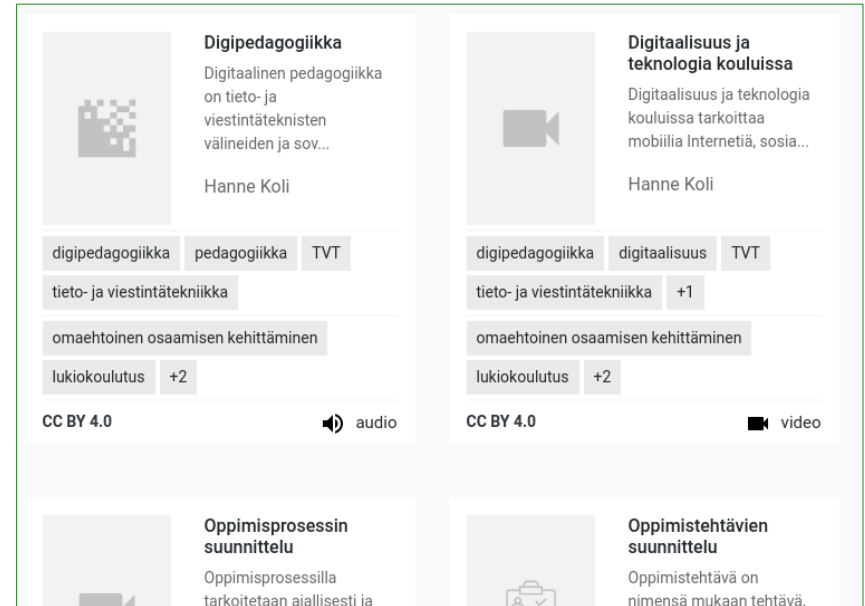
Digipedagogiikka

Digitaalinen pedagogiikka on tieto- ja viestintäteknisten välineiden ja sov...

Hanne Koli

digipedagogiikka pedagogiikka TVT tieto- ja viestintätekniikka

omaehtoinen osaamisen kehittäminen lukiokoulutus +2

CC BY 4.0 audio

Digitaalisuus ja teknologia kouluissa

Digitaalisuus ja teknologia kouluissa tarkoittaa mobiilia Internetiä, sosia...

Hanne Koli

digipedagogiikka digitaalisuus TVT tieto- ja viestintätekniikka +1

omaehtoinen osaamisen kehittäminen lukiokoulutus +2

CC BY 4.0 video

Oppimisprosessin suunnittelu

Oppimisprosessilla tarkoitetaan ajallisesti ja

Oppimistehtävien suunnittelu

Oppimistehtävä on nimensä mukaan tehtävä,